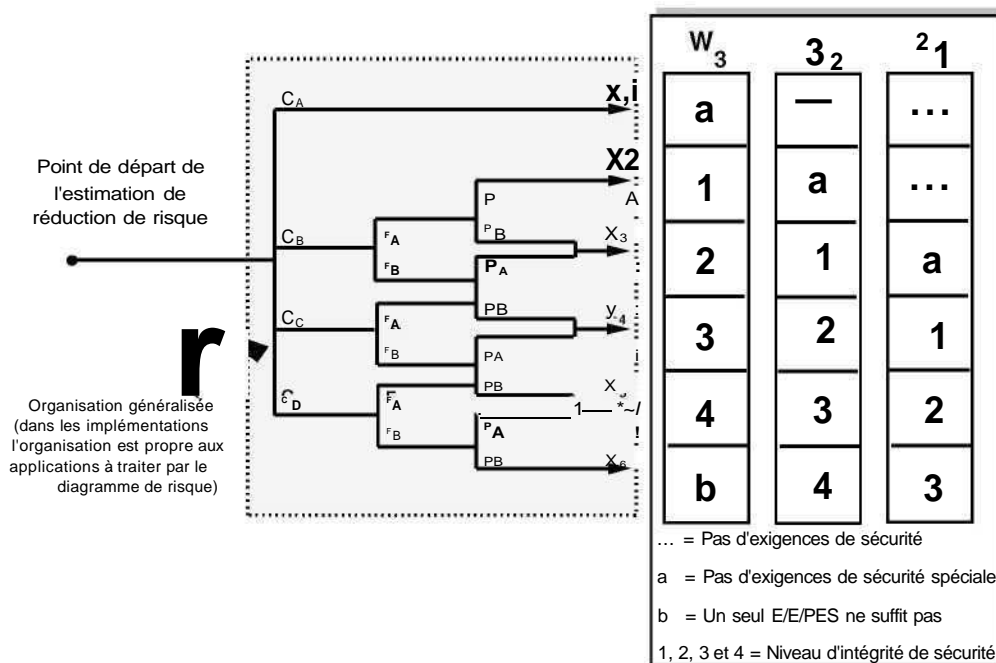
Point de départ de l'estimation de réduction de risque

$C_A$

x,i

X2

$C_B$

$F_A$

$F_B$

P

$P_B$

A

$X_3$

$P_A$

PB

$C_C$

$F_A$

$F_B$

$y_4$

PA

i

PB

$C_D$

$F_A$

$F_B$

X

1—— *~/

$P_A$

!

PB

$X_6$

r

Organisation généralisée (dans les implémentations l'organisation est propre aux applications à traiter par le diagramme de risque)

| $W_3$ | $3_2$ | $^2 1$ |
|---|---|---|
| a | — | ... |
| 1 | a | ... |
| 2 | 1 | a |
| 3 | 2 | 1 |
| 4 | 3 | 2 |
| b | 4 | 3 |

... = Pas d'exigences de sécurité

a = Pas d'exigences de sécurité spéciale

b = Un seul E/E/PES ne suffit pas

1, 2, 3 et 4 = Niveau d'intégrité de sécurité